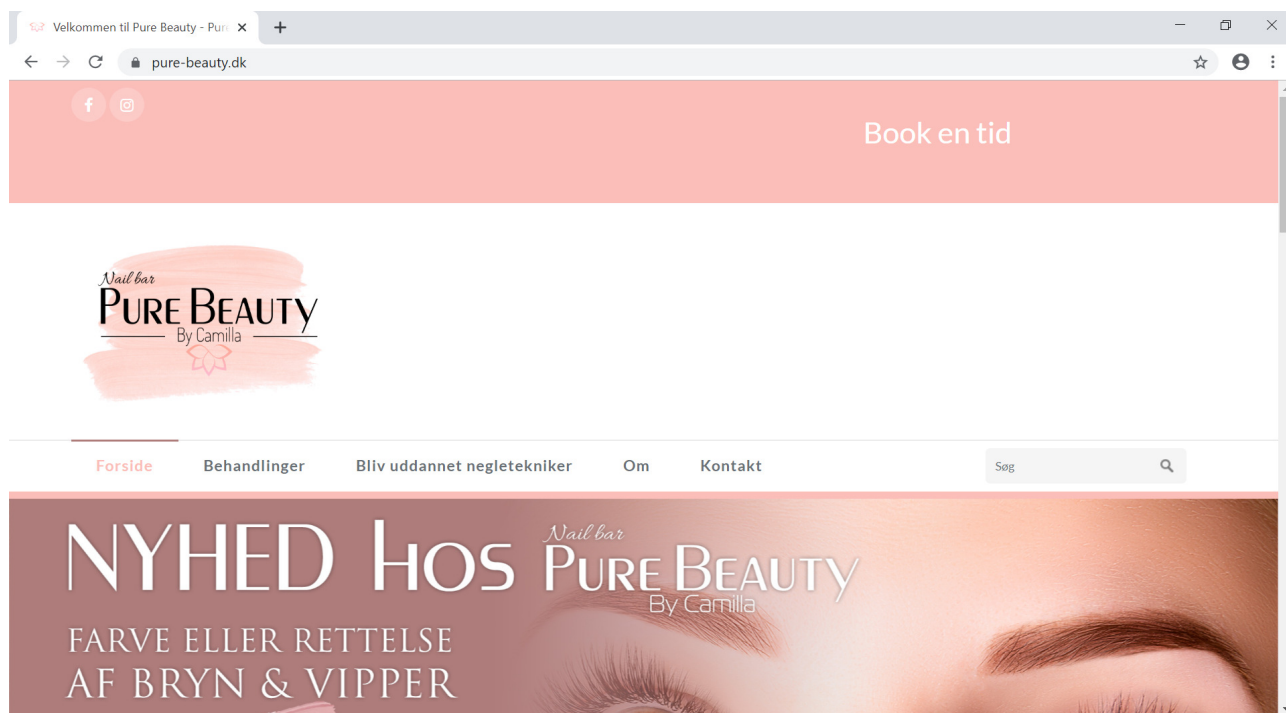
Velkommen til Pure Beauty - Pur

pure-beauty.dk

Book en tid

Nail bar
Pure Beauty
By Camilla

Forside
Behandlinger
Bliv uddannet negletekniker
Om
Kontakt

Søg

NYHED Hos
Nail bar
Pure Beauty
By Camilla

FARVE ELLER RETTELSE
AF BRYN & VIPPER